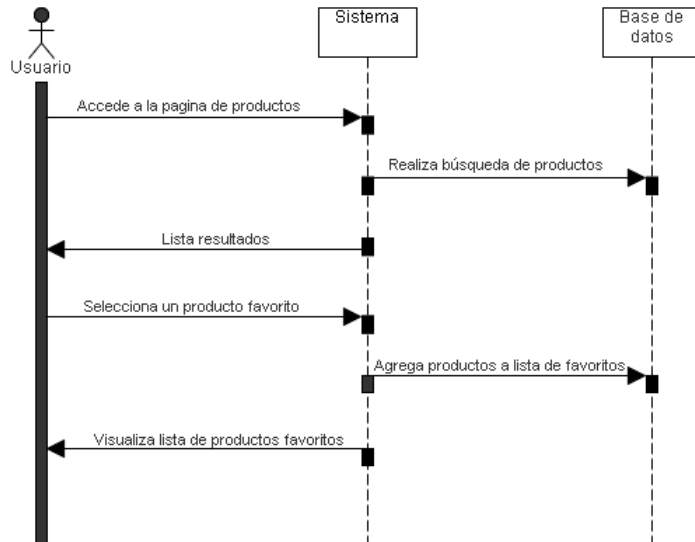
Usuario

Sistema

Base de datos

Accede a la pagina de productos

Realiza búsqueda de productos

Lista resultados

Selecciona un producto favorito

Agrega productos a lista de favoritos

Visualiza lista de productos favoritos